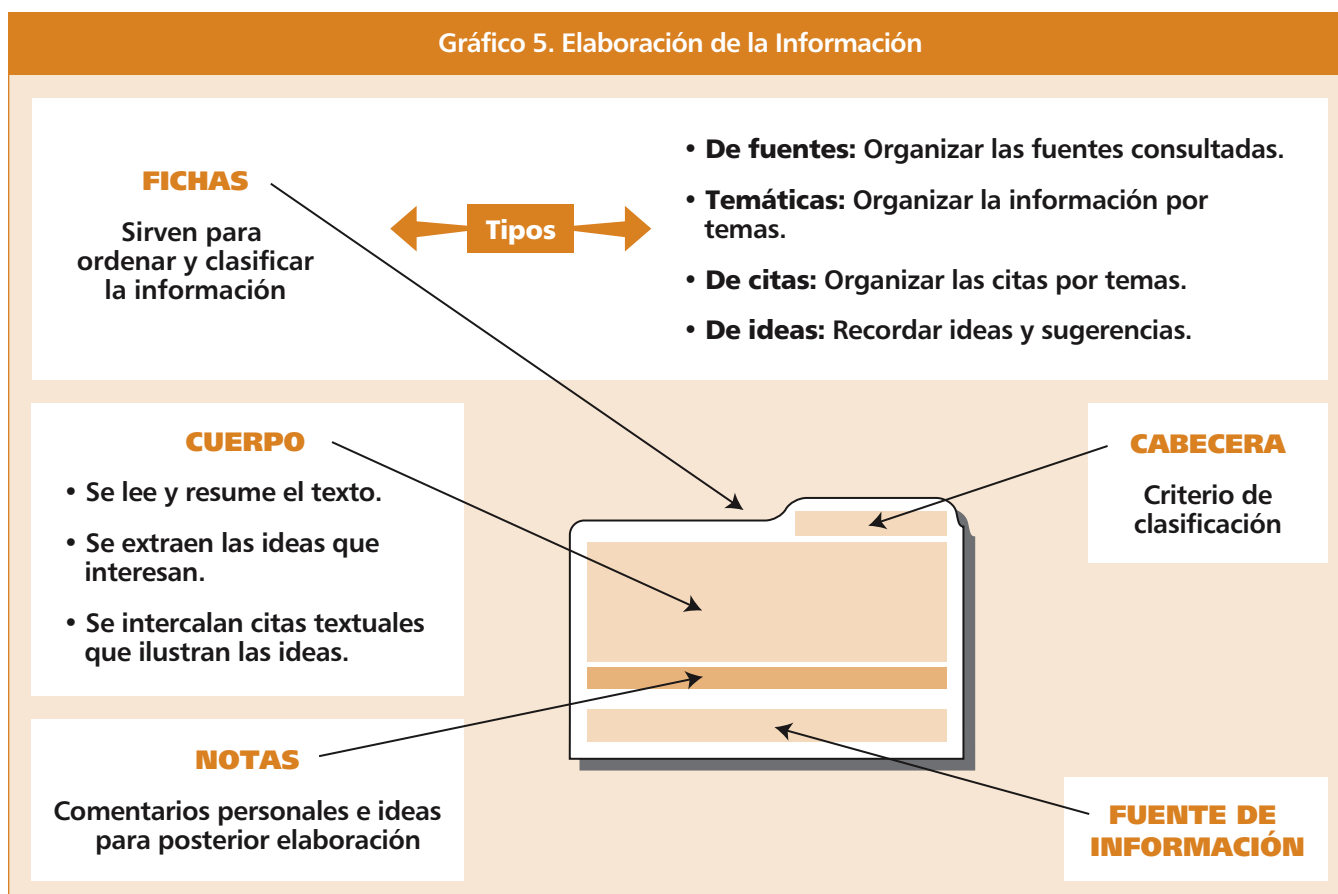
Gráfico 5. Elaboración de la Información

FICHAS

Sirven para ordenar y clasificar la información

Tipos

• **De fuentes:** Organizar las fuentes consultadas.

• **Temáticas:** Organizar la información por temas.

• **De citas:** Organizar las citas por temas.

• **De ideas:** Recordar ideas y sugerencias.

CUERPO

• Se lee y resume el texto.

• Se extraen las ideas que interesan.

• Se intercalan citas textuales que ilustran las ideas.

CABECERA

Criterio de clasificación

NOTAS

Comentarios personales e ideas para posterior elaboración

FUENTE DE INFORMACIÓN